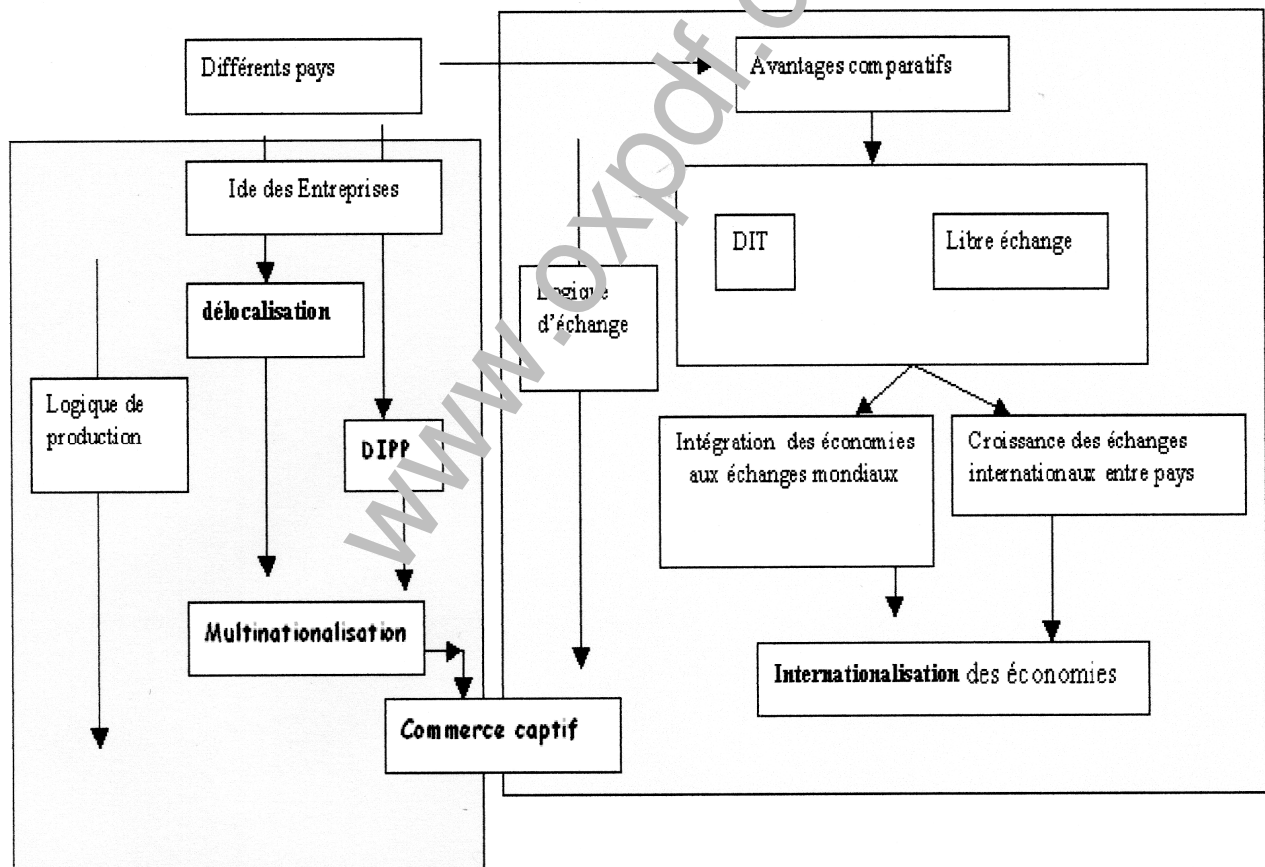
Différents pays

Avantages comparatifs

Ide des Entreprises

DIT

Libre échange

délocalisation

Logique d'échange

Logique de production

DIPP

Intégration des économies aux échanges mondiaux

Croissance des échanges internationaux entre pays

Multinationalisation

Internationalisation des économies

Commerce captif

www.oxpdf.com